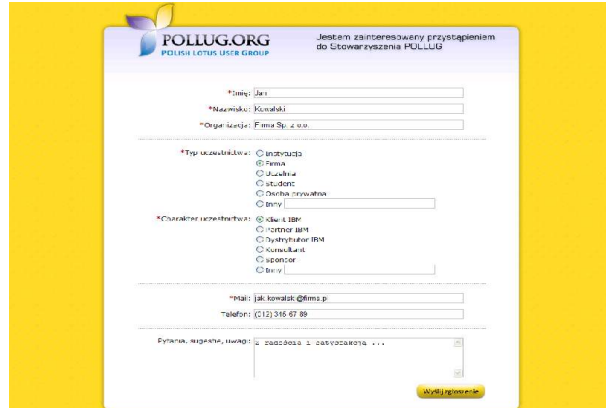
POLLUG.ORG
POLISH LOTUS USER GROUP

Jestem zainteresowany przystąpieniem do Stowarzyszenia POLLUG

*Imię: Jan
*Nazwisko: Kowalski
*Organizacja: Firma Sp. z o.o.

*Typ uczestnictwa:
Instytucja
Firma
Uczelnia
student
Osoba prywatna
Inny

*Charakter uczestnictwa:
Klient IBM
Partner IBM
Dystrybutor IBM
Konsultant
sponsor
Inny

*Mail: jan.kowalski@firma.pl
Telefon: (012) 345 67 89

Pytania, sugestie, uwagi: z zarodka i zatwierdzenia ...

Wyślij zgłoszenie